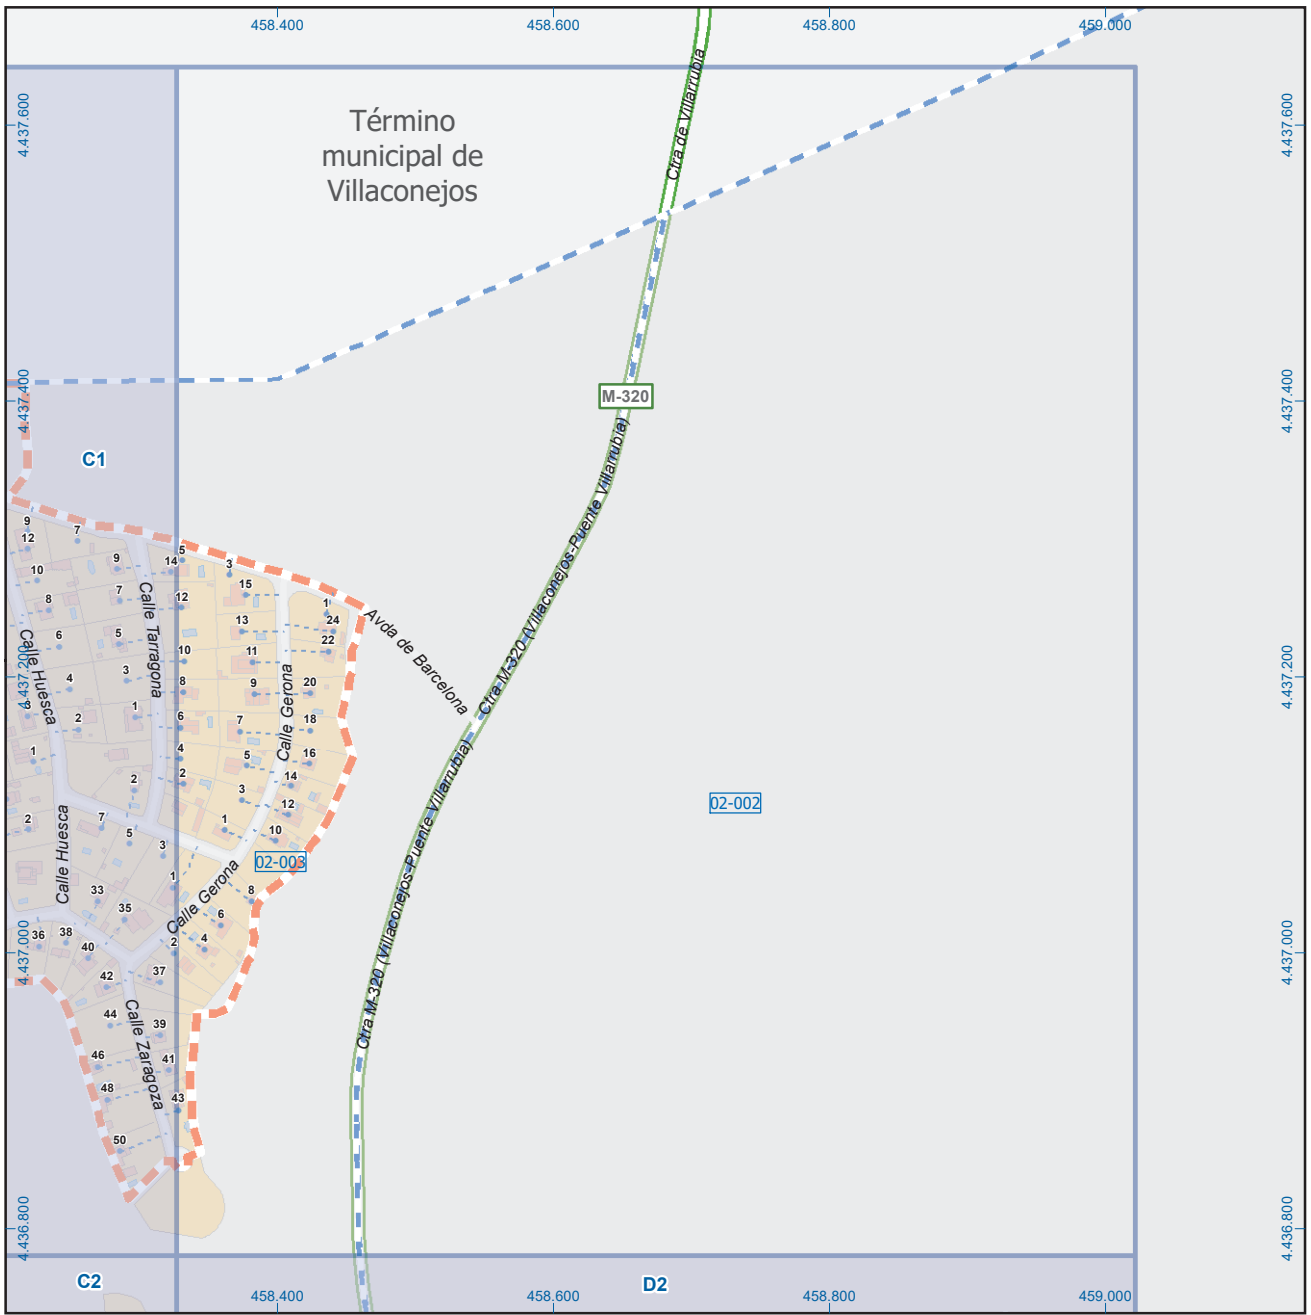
458.400 458.600 458.800 459.000

4.437.600

Término municipal de Villaconejos

Ctra de Villarrubia

4.437.600

4.437.400

M-320

4.437.400

C1

Ctra M-320 (Villaconejos-Puente Villarrubia)

Avda de Barcelona

9
12
7
10
9
5
14
3
8
7
15
12
1
6
5
13
24
22
10
11
Calle Huesca
Calle Tarragona
3
4
8
9
20
1
2
6
7
18
Calle Gerona
1
4
5
16
2
14
2
3
12
2
7
5
1
10
3
1
8
33
02-003
Calle Huesca
35
6
Calle Gerona
36
38
40
2
4
42
37
44
39
46
41
Calle Zaragoza
48
43
50

4.437.200

4.437.200

02-002

Ctra M-320 (Villaconejos-Puente Villarrubia)

4.437.000

4.437.000

4.436.800

4.436.800

C2

D2

458.400 458.600 458.800 459.000